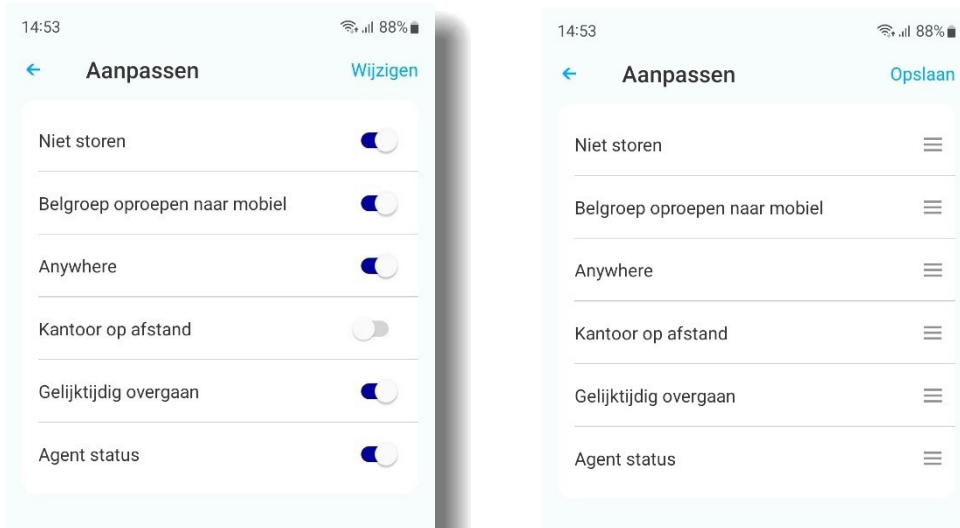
14:53
88%

Aanpassen
Wijzigen

Niet storen

Belgroep oproepen naar mobiel

Anywhere

Kantoor op afstand

Gelijktijdig overgaan

Agent status

14:53
88%

Aanpassen
Opslaan

Niet storen

Belgroep oproepen naar mobiel

Anywhere

Kantoor op afstand

Gelijktijdig overgaan

Agent status